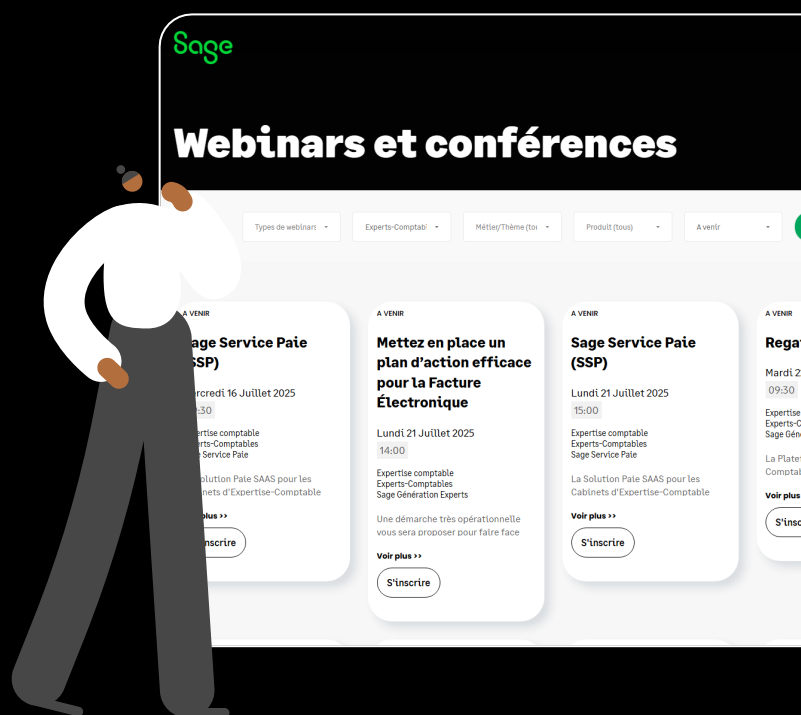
Sage

Webinars et conférences

Types de webinars

Experts-Comptabl

Métier/Thème (tou

Produit (tous)

A venir

A VENIR

age Service Paie (SSP)

rcredi 16 Juillet 2025

:30

Expertise comptable
erts-Comptables
e Service Paie

Solution Paie SAAS pour les
binets d'Expertise-Comptable

plus >>

'inscrire

A VENIR

Mettez en place un plan d'action efficace pour la Facture Électronique

Lundi 21 Juillet 2025

14:00

Expertise comptable
Experts-Comptables
Sage Génération Experts

Une démarche très opérationnelle vous sera proposer pour faire face

Voir plus >>

S'inscrire

A VENIR

Sage Service Paie (SSP)

Lundi 21 Juillet 2025

15:00

Expertise comptable
Experts-Comptables
Sage Service Paie

La Solution Paie SAAS pour les Cabinets d'Expertise-Comptable

Voir plus >>

S'inscrire

A VENIR

Rega

Mardi 2

09:30

Expertise
Experts-C
Sage Géné

La Plate
Comptab

Voir plus

S'insc